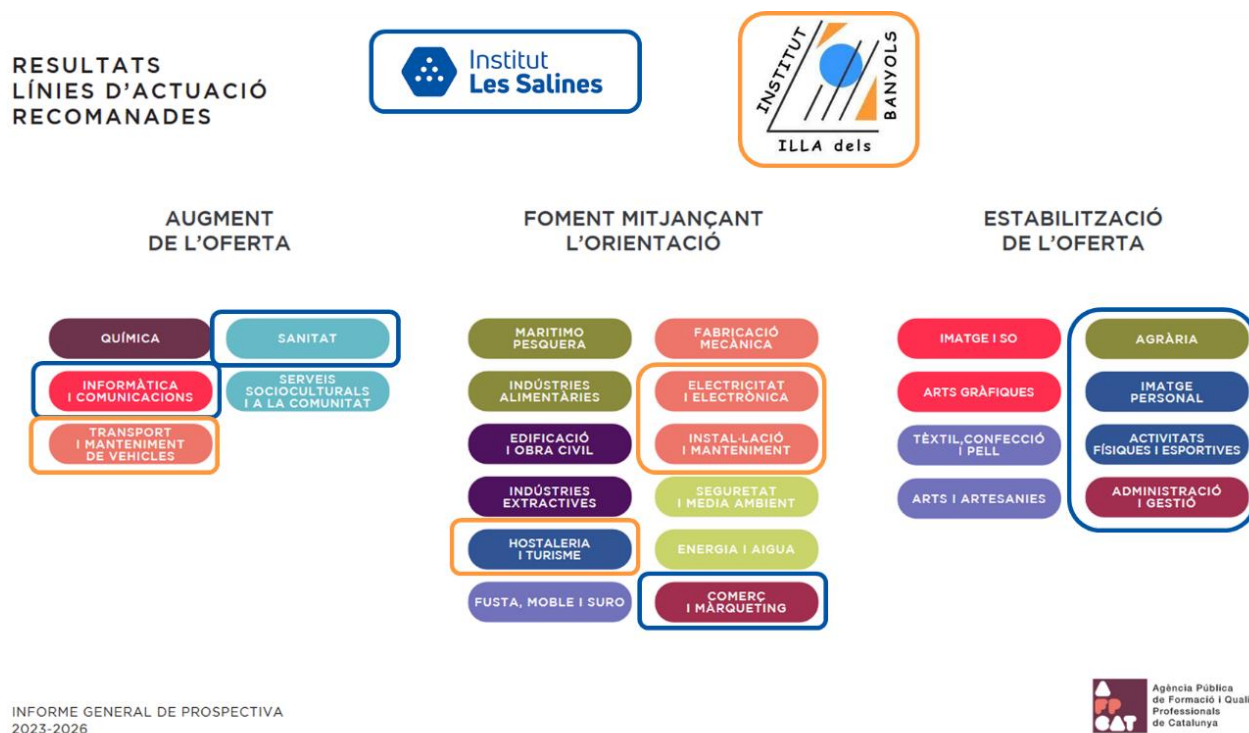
RESULTATS
LÍNIES D'ACTUACIÓ
RECOMANADES

Institut Les Salines

INSTITUT BANYOLS ILLA dels

AUGMENT DE L'OFERTA

QUÍMICA

SANITAT

INFORMÀTICA I COMUNICACIONS

SERVEIS SOCIOCULTURALS I A LA COMUNITAT

TRANSPORT I MANTENIMENT DE VEHICLES

FOMENT MITJANÇANT L'ORIENTACIÓ

MARITIMO PESQUERA

FABRICACIÓ MECÀNICA

INDÚSTRIES ALIMENTÀRIES

ELECTRICITAT I ELECTRÒNICA

EDIFICACIÓ I OBRA CIVIL

INSTAL·LACIÓ I MANTENIMENT

INDÚSTRIES EXTRACTIVES

SEGURETAT I MEDIA AMBIENT

HOSTALERIA I TURISME

ENERGIA I AIGUA

FUSTA, MOBLE I SURO

COMERÇ I MÀRQUETING

ESTABILITZACIÓ DE L'OFERTA

IMATGE I SO

AGRÀRIA

ARTS GRÀFIQUES

IMATGE PERSONAL

TÈXTIL,CONFECCIÓ I PELL

ACTIVITATS FÍSIQUES I ESPORTIVES

ARTS I ARTESANIES

ADMINISTRACIÓ I GESTIÓ

INFORME GENERAL DE PROSPECTIVA
2023-2026

A FP CAT Agència Pública de Formació i Quali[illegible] Professionals de Catalunya